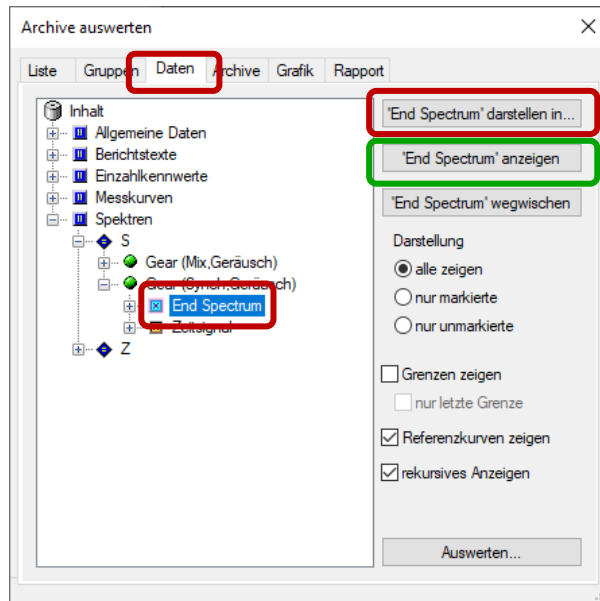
Archive auswerten

Liste
Gruppen
Daten
Archive
Grafik
Rapport

Inhalt
Allgemeine Daten
Berichtstexte
Einzahlkennwerte
Messkurven
Spektren
S
Gear (Mix,Geräusch)
Gear (Synch,Geräusch)
End Spectrum
Zeitsignal
Z

'End Spectrum' darstellen in...
'End Spectrum' anzeigen
'End Spectrum' wegwischen
Darstellung
alle zeigen
nur markierte
nur unmarkierte
Grenzen zeigen
nur letzte Grenze
Referenzkurven zeigen
rekursives Anzeigen
Auswerten...